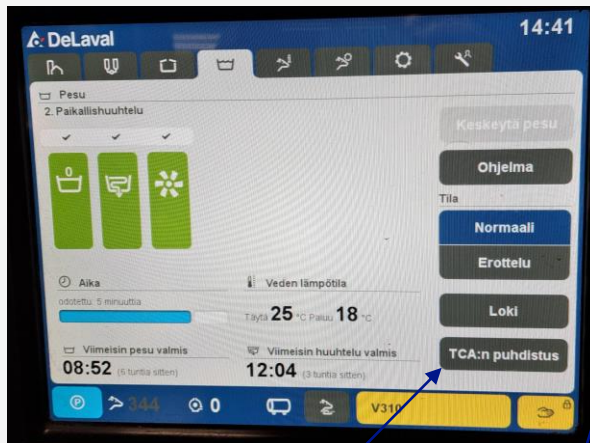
DeLaval

14:41

Pesu
2. Paikallishuuhtelu

Keskeytä pesu

Ohjelma

Tila

Normaali

Erottelu

Aika
odotettu: 5 minuuttia

Veden lämpötila
Täyttö 25 °C Paluu 18 °C

Loki

Viimeisin pesu valmis
08:52 (6 tuntia sitten)

Viimeisin huuhtelu valmis
12:04 (3 tuntia sitten)

TCA:n puhdistus

344

0

V310